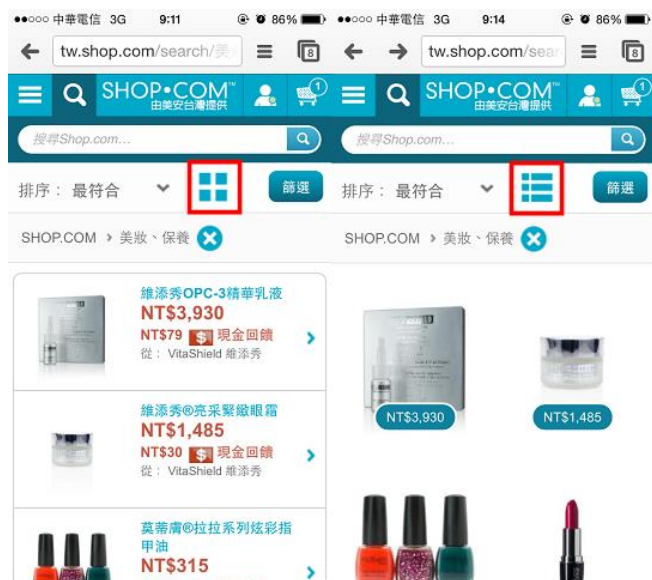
●●○○○ 中華電信 3G 9:11 86%

tw.shop.com/search/美

8

SHOP•COM™
由美安台灣提供

1

搜尋Shop.com...

排序： 最符合

篩選

SHOP.COM › 美妝、保養

維添秀OPC-3精華乳液
NT$3,930
NT$79 $ 現金回饋
從： VitaShield 維添秀

維添秀®亮采緊緻眼霜
NT$1,485
NT$30 $ 現金回饋
從： VitaShield 維添秀

莫蒂膚®拉拉系列炫彩指甲油
NT$315

●●○○○ 中華電信 3G 9:14 86%

tw.shop.com/sear

8

SHOP•COM™
由美安台灣提供

1

搜尋Shop.com...

排序： 最符合

篩選

SHOP.COM › 美妝、保養

NT$3,930

NT$1,485